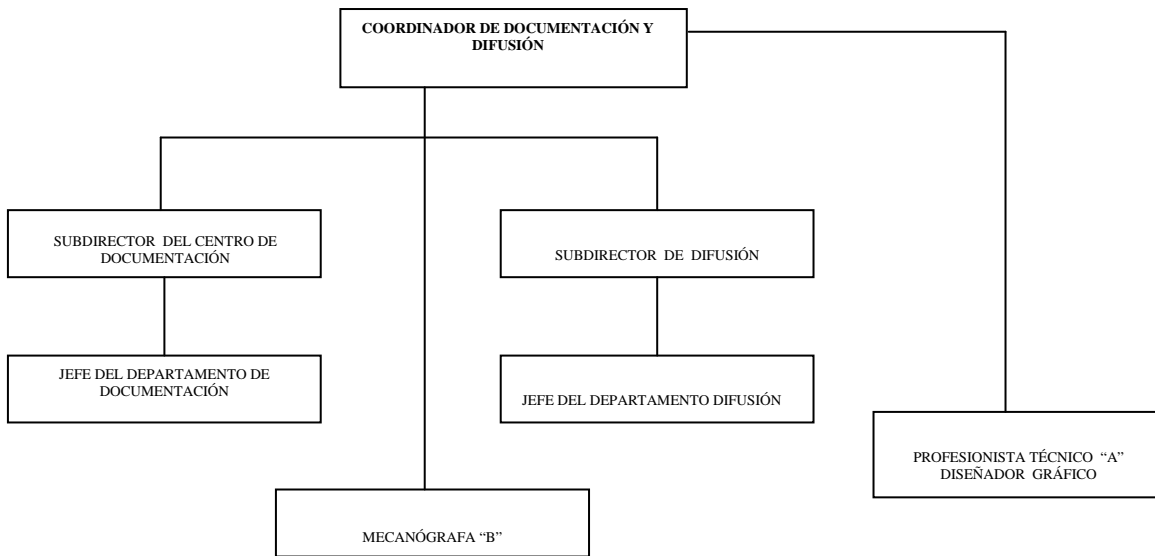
COORDINADOR DE DOCUMENTACIÓN Y DIFUSIÓN

SUBDIRECTOR DEL CENTRO DE DOCUMENTACIÓN

SUBDIRECTOR DE DIFUSIÓN

JEFE DEL DEPARTAMENTO DE DOCUMENTACIÓN

JEFE DEL DEPARTAMENTO DIFUSIÓN

PROFESIONISTA TÉCNICO "A" DISEÑADOR GRÁFICO

MECANÓGRAFA "B"